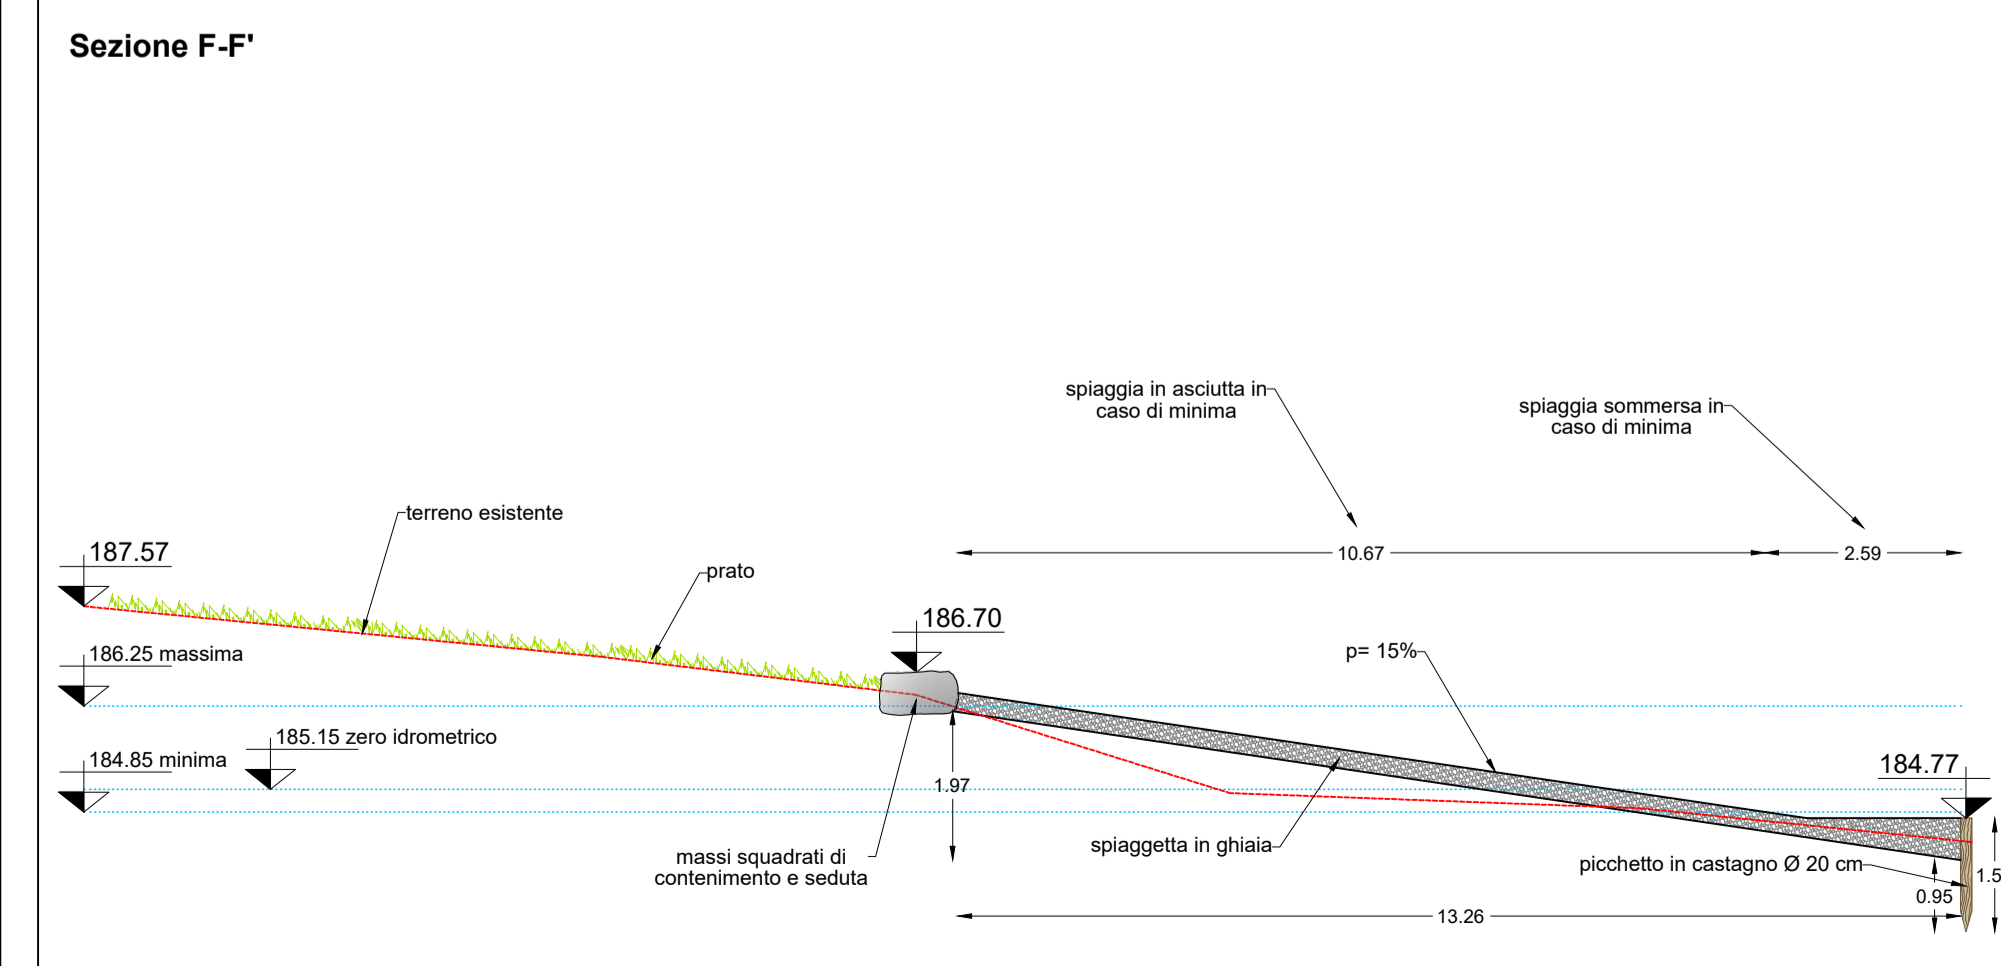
Sezione F-F'

spiaggia in asciutta in caso di minima

spiaggia sommersa in caso di minima

terreno esistente

10.67

2.59

187.57

prato

186.70

186.25 massima

p= 15%

185.15 zero idrometrico

184.85 minima

1.97

184.77

spiaggetta in ghiaia

massi squadrati di contenimento e seduta

picchetto in castagno Ø 20 cm

1.5

0.95

13.26